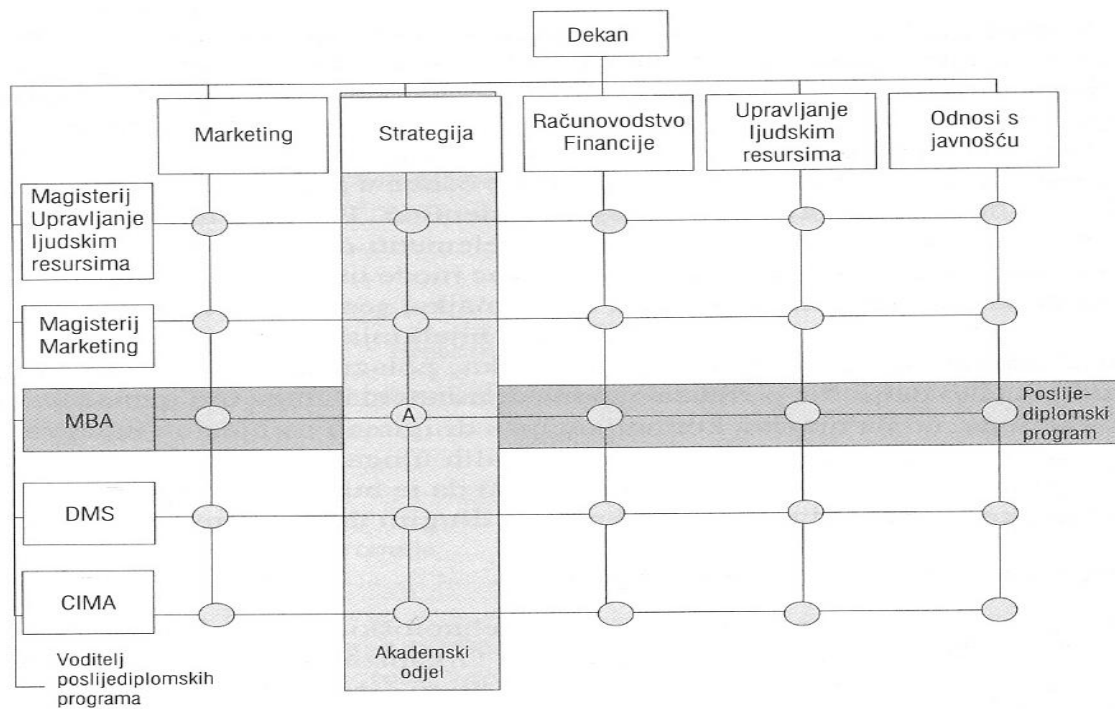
Dekan

Marketing

Strategija

Računovodstvo Financije

Upravljanje ljudskim resursima

Odnosi s javnošću

Magisterij Upravljanje ljudskim resursima

Magisterij Marketing

MBA

A

Poslijediplomski program

DMS

CIMA

Akademski odjel

Voditelj poslijediplomskih programa